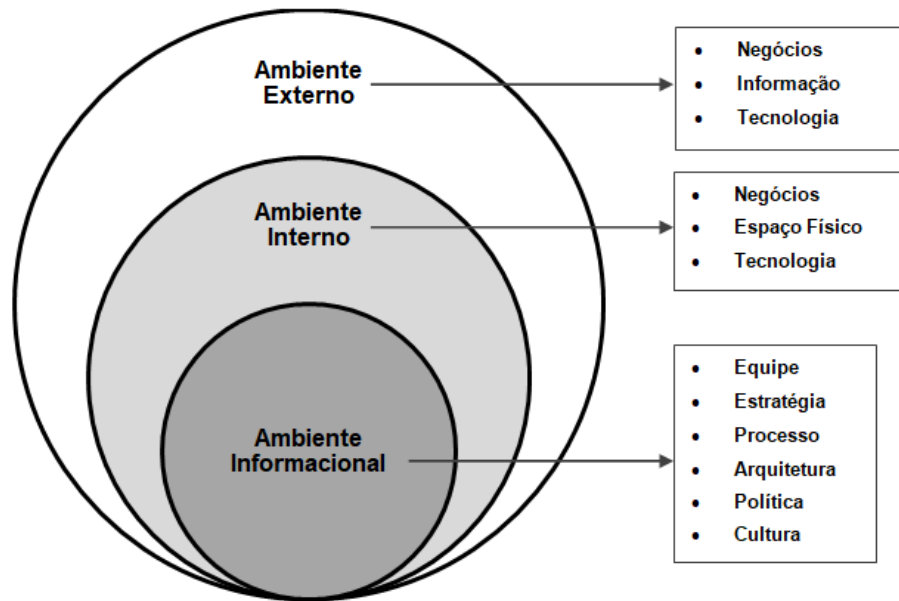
Ambiente Externo

- Negócios
- Informação
- Tecnologia

Ambiente Interno

- Negócios
- Espaço Físico
- Tecnologia

Ambiente Informacional

- Equipe
- Estratégia
- Processo
- Arquitetura
- Política
- Cultura